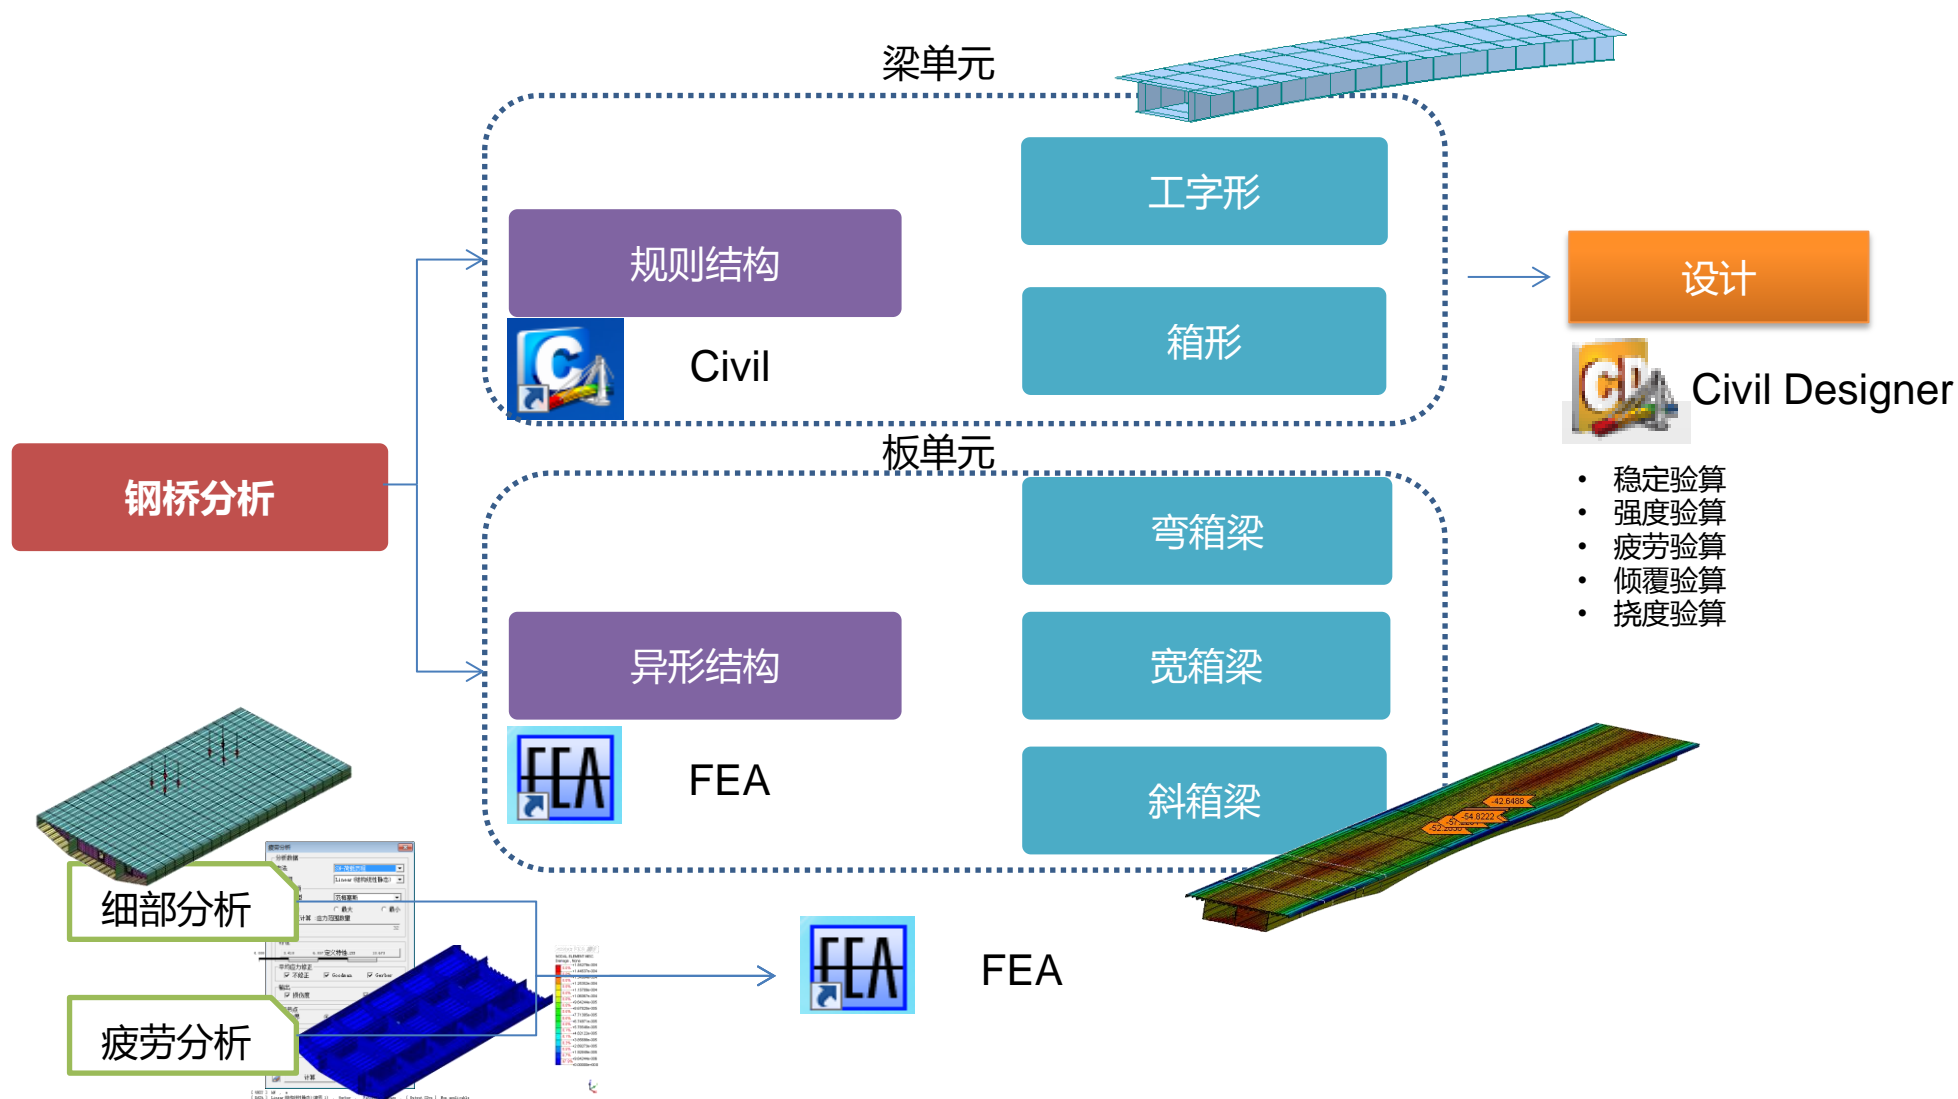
梁单元

工字形

规则结构

箱形

Civil

设计

Civil Designer

钢桥分析

板单元

- 稳定验算
- 强度验算
- 疲劳验算
- 倾覆验算
- 挠度验算

弯箱梁

异形结构

宽箱梁

FEA

斜箱梁

42.6488
-54.8222
-52.2

细部分析

疲劳分析

FEA